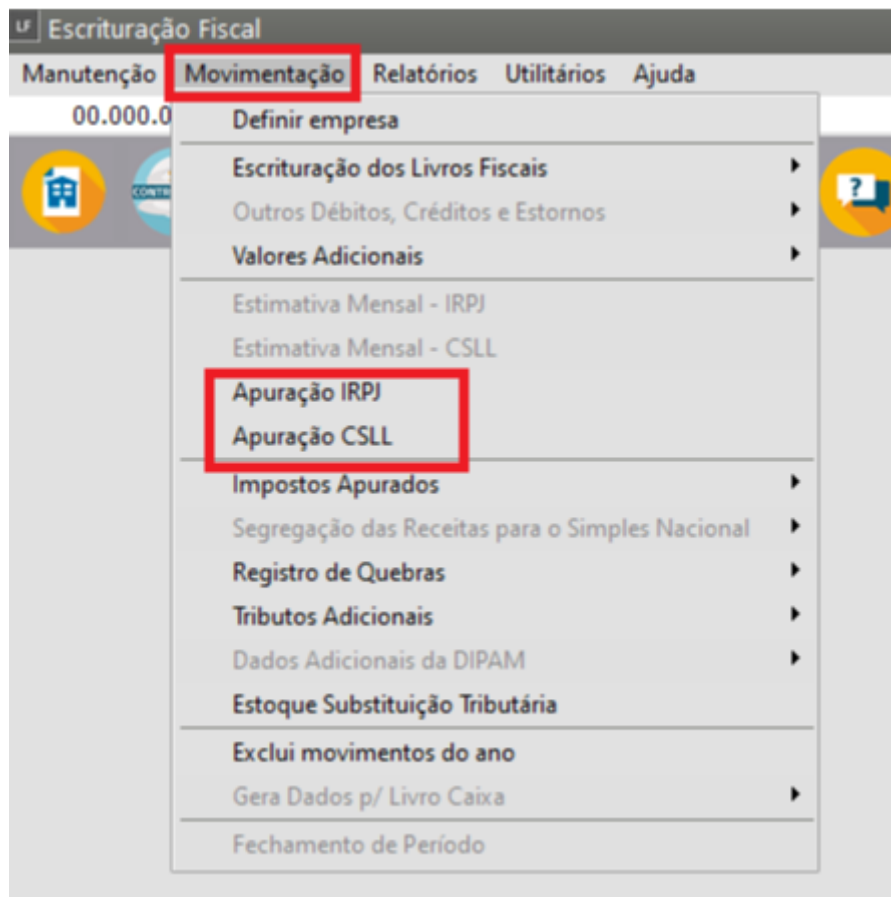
LF Escrituração Fiscal

Manutenção Movimentação Relatórios Utilitários Ajuda

00.000.0

CONTR

Definir empresa

Escrituração dos Livros Fiscais

Outros Débitos, Créditos e Estornos

Valores Adicionais

Estimativa Mensal - IRPJ

Estimativa Mensal - CSLL

Apuração IRPJ

Apuração CSLL

Impostos Apurados

Segregação das Receitas para o Simples Nacional

Registro de Quebras

Tributos Adicionais

Dados Adicionais da DIPAM

Estoque Substituição Tributária

Exclui movimentos do ano

Gera Dados p/ Livro Caixa

Fechamento de Período